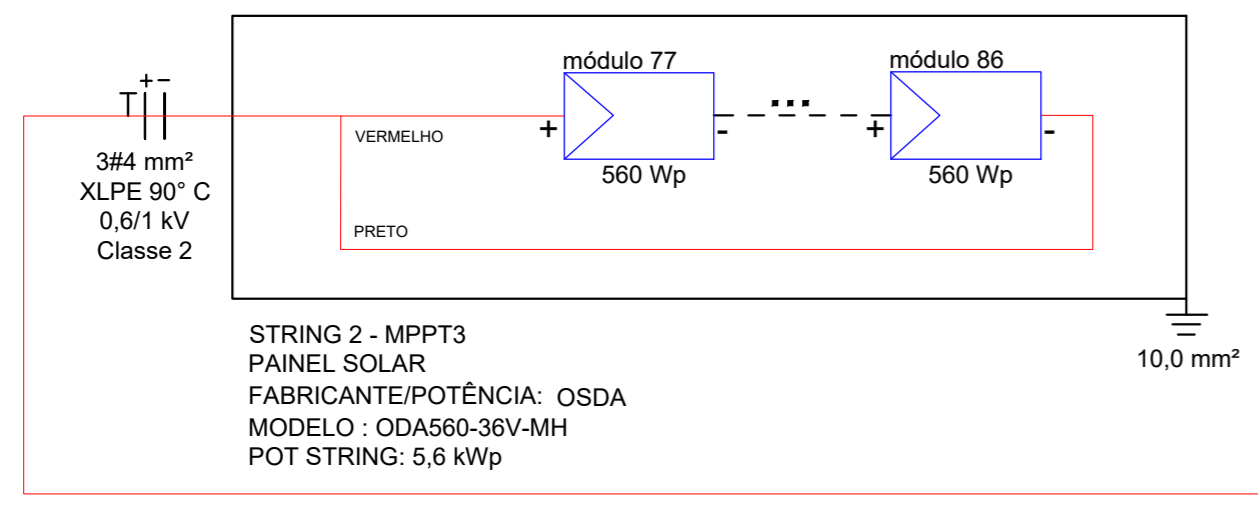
+-
T
3#4 mm²
XLPE 90° C
0,6/1 kV
Classe 2

módulo 77
VERMELHO
+
-
560 Wp
...
módulo 86
+
-
560 Wp
PRETO

STRING 2 - MPPT3
PAINEL SOLAR
FABRICANTE/POTÊNCIA: OSDA
MODELO : ODA560-36V-MH
POT STRING: 5,6 kWp

10,0 mm²